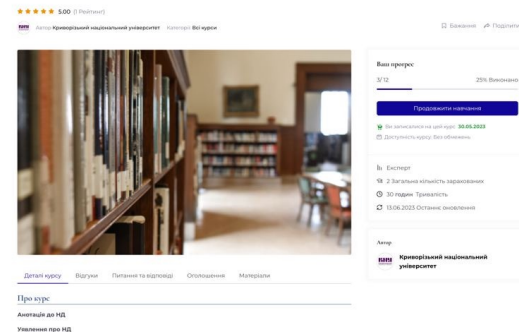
★★★★★ 5.00 (1 Рейтинг)

Автор Криворізький національний університет Категорії: Всі курси

Бажання Поділитися

Ваш прогрес

3/12 25% Виконано

Продовжити навчання

Ви записалися на цей курс: 30.05.2023

Доступність курсу: Без обмежень

Експерт

2 Загальна кількість зарахованих

30 годин Тривалість

13.06.2023 Останнє оновлення

Автор

Криворізький національний університет

Деталі курсу Відгуки Питання та відповіді Оголошення Матеріали

Про курс

Анотація до НД

Уявлення про НД